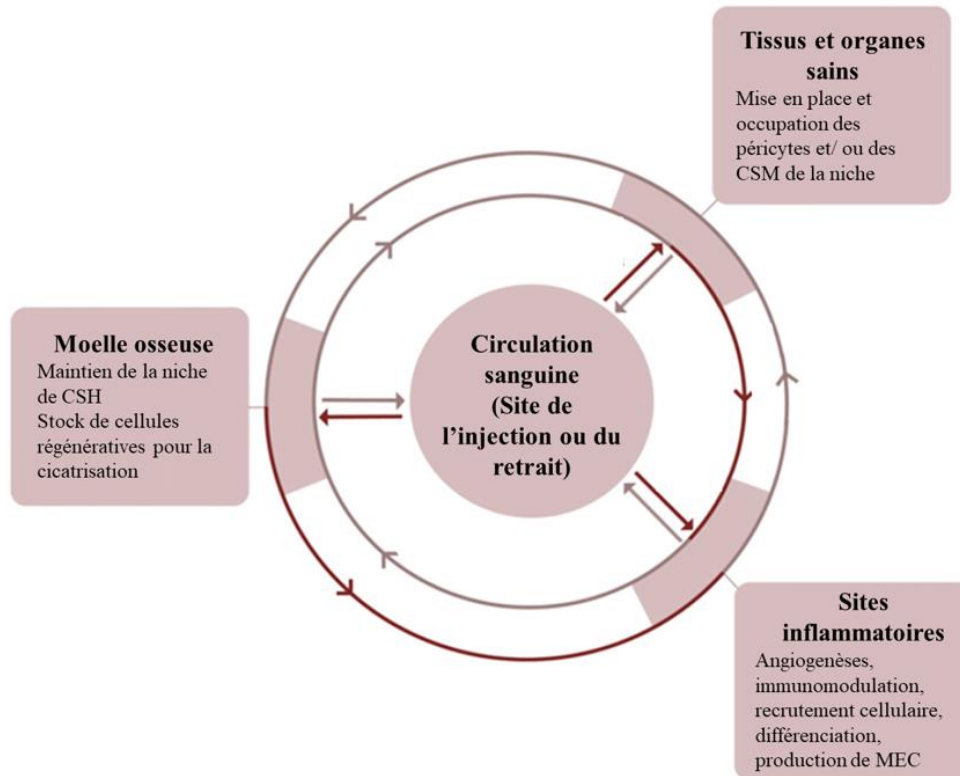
Tissus et organes sains
Mise en place et occupation des péricytes et/ ou des CSM de la niche

Moelle osseuse
Maintien de la niche de CSH
Stock de cellules régénératives pour la cicatrisation

Circulation sanguine (Site de l'injection ou du retrait)

Sites inflammatoires
Angiogenèses, immunomodulation, recrutement cellulaire, différenciation, production de MEC